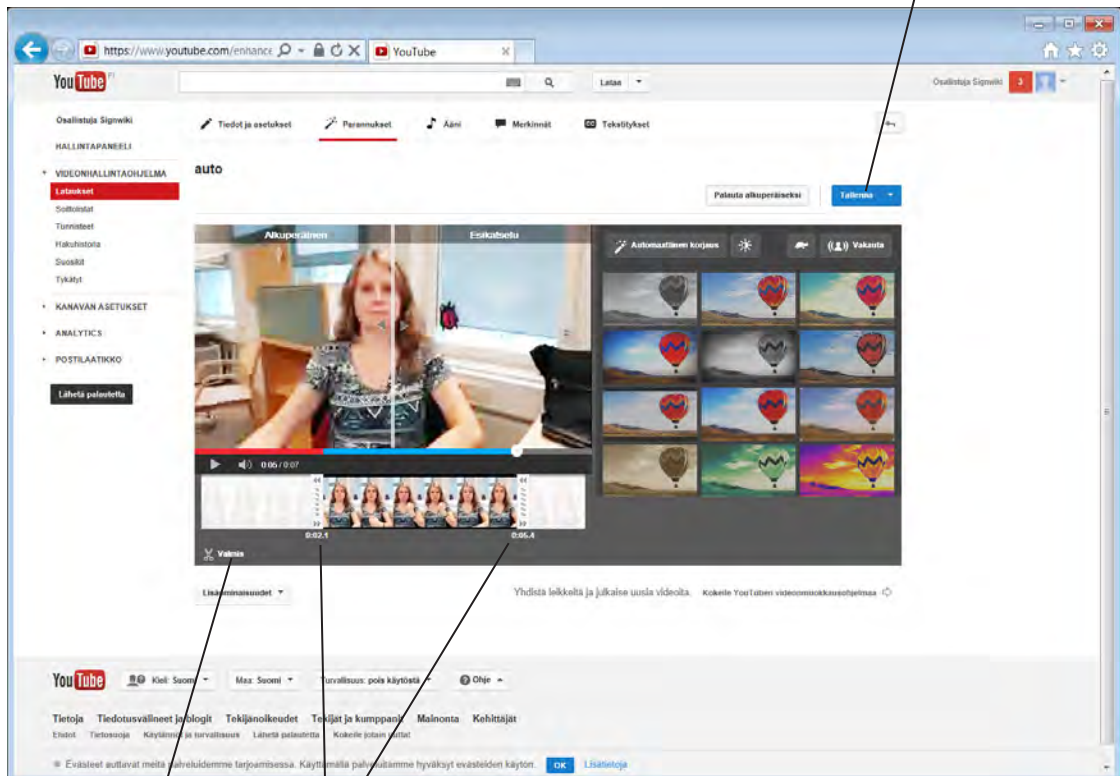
https://www.youtube.com/enhance

YouTube

YouTube

Lataa

Osallistuja Signwiki

Osallistuja Signwiki

HALLINTAPANEELI

VIDEONHALLINTAOHJELMA

Lataukset

Soittolistat

Tunnisteet

Hakuhistoria

Suosikit

Tykätyt

KANAVAN ASETUKSET

ANALYTICS

POSTILAATIKKO

Lähetä palautetta

Tiedot ja asetukset

Parannukset

Ääni

Merkinnät

Tekstitykset

auto

Palauta alkuperäiseksi

Tallenna

Alkuperäinen

Esikatselu

Automaattinen korjaus

Vakauta

0:05 / 0:07

0:02.1

0:05.4

Vaknis

Lisäominaisuudet

Yhdistä leikkeitä ja julkaise uusia videoita.

Kokeile YouTuben videonmuokkausohjelmaa

YouTube

Kieli: Suomi

Maa: Suomi

Turvallisuus: pois käytöstä

Ohje

Tietoja Tiedotusvälineet ja blogit Tekijänoikeudet Tekijät ja kumppanit Mainonta Kehittäjät

Ehdot Tietosuoja Käytännöt ja turvallisuus Lähetä palautetta Kokeile jotain uutta!

Evästeet auttavat meitä palveluidemme tarjoamisessa. Käyttämällä palveluitamme hyväksyt evästeiden käytön. OK Lisätietoja